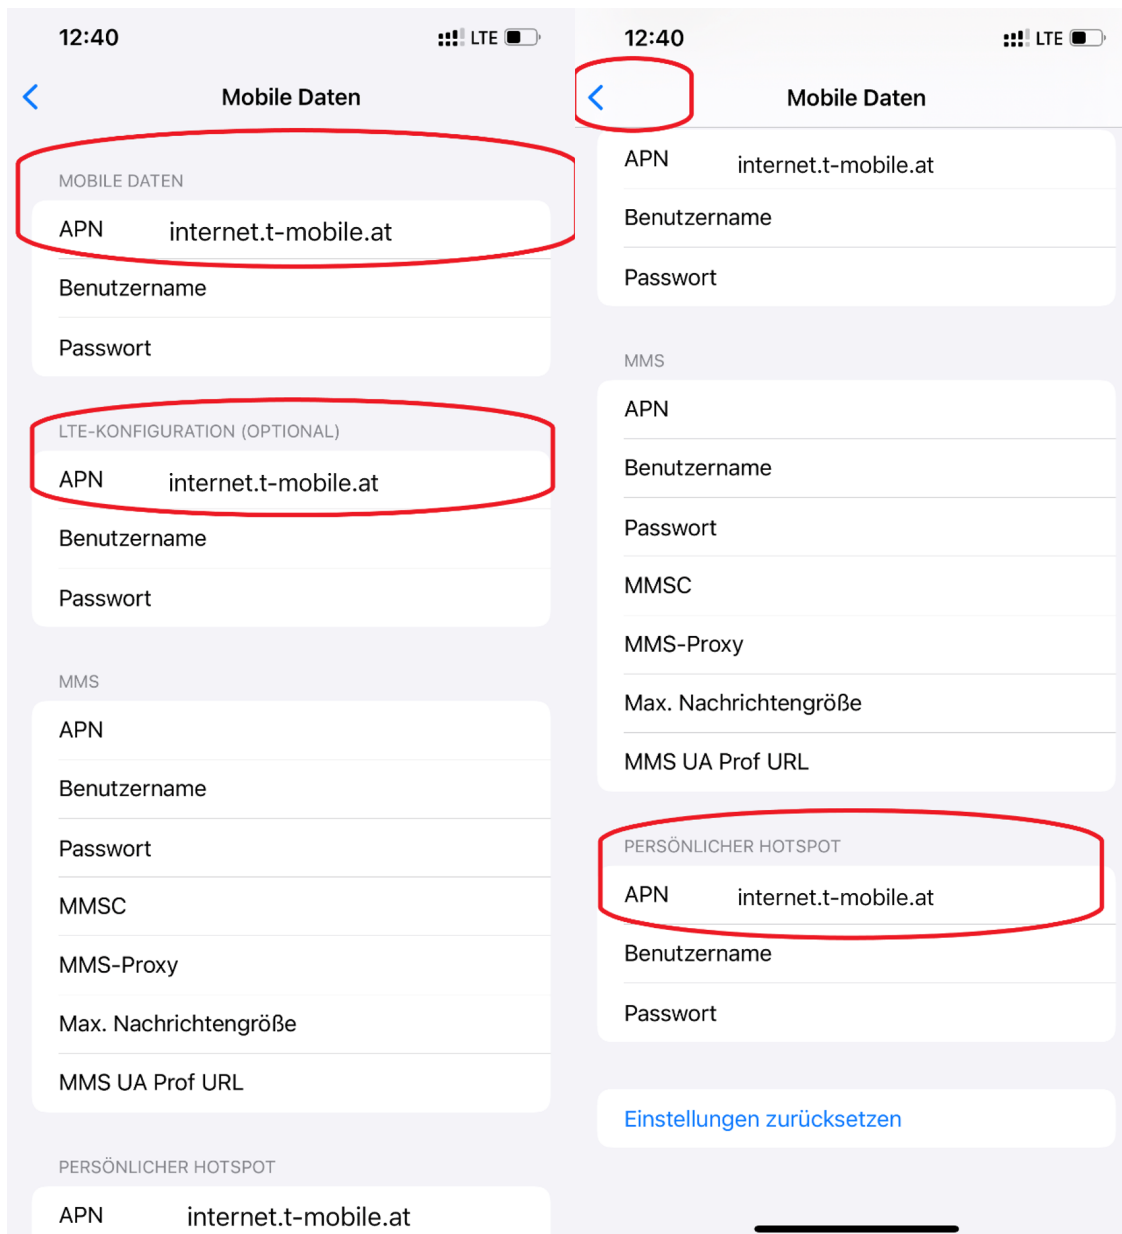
12:40

LTE

Mobile Daten

MOBILE DATEN

APN internet.t-mobile.at

Benutzername

Passwort

LTE-KONFIGURATION (OPTIONAL)

APN internet.t-mobile.at

Benutzername

Passwort

MMS

APN

Benutzername

Passwort

MMSC

MMS-Proxy

Max. Nachrichtengröße

MMS UA Prof URL

PERSÖNLICHER HOTSPOT

APN internet.t-mobile.at

12:40

LTE

Mobile Daten

APN internet.t-mobile.at

Benutzername

Passwort

MMS

APN

Benutzername

Passwort

MMSC

MMS-Proxy

Max. Nachrichtengröße

MMS UA Prof URL

PERSÖNLICHER HOTSPOT

APN internet.t-mobile.at

Benutzername

Passwort

Einstellungen zurücksetzen